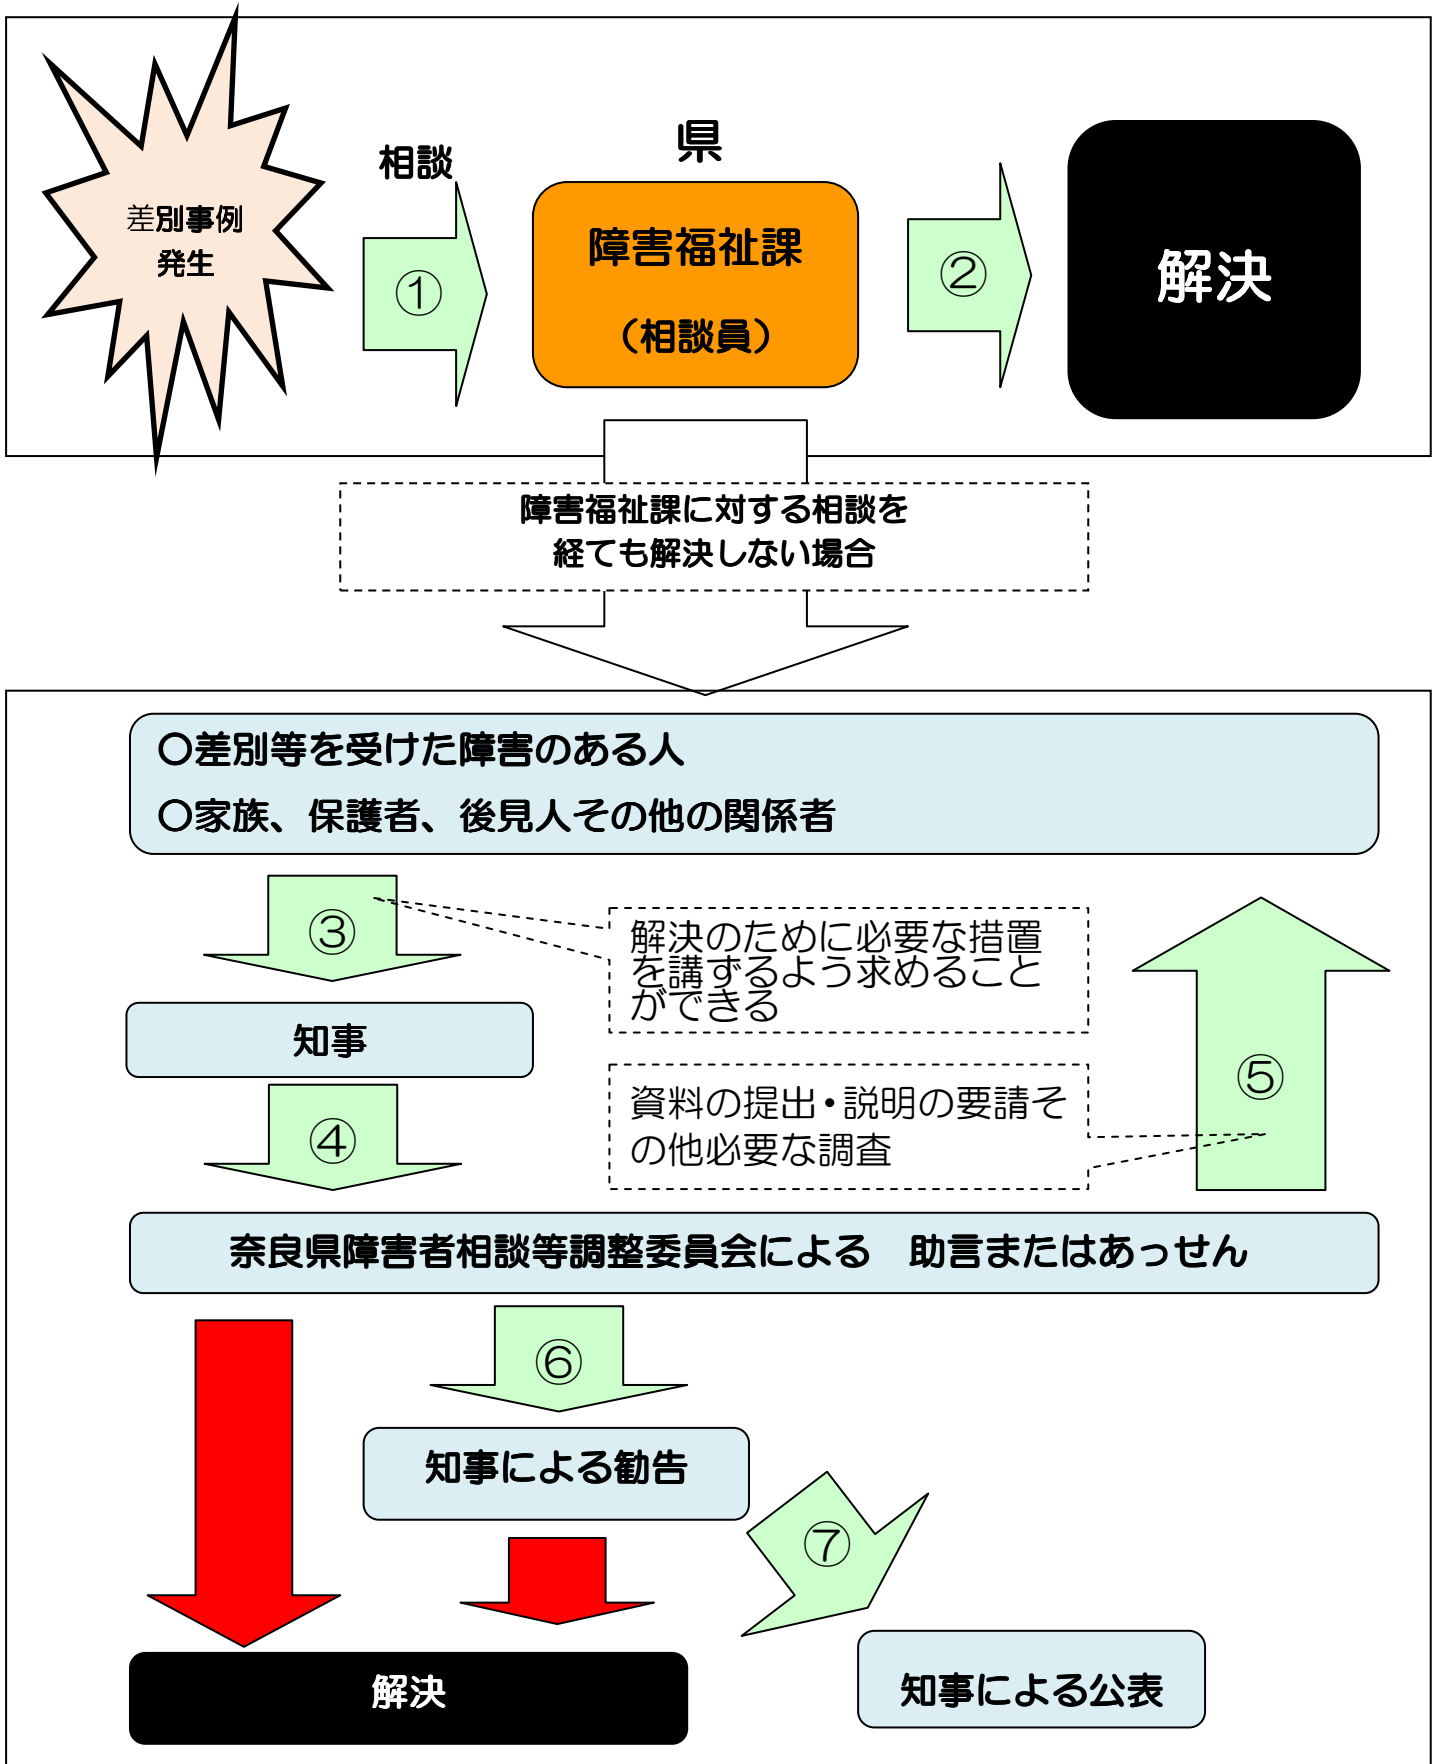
差別事例発生

相談

①

県

障害福祉課

（相談員）

②

解決

障害福祉課に対する相談を経ても解決しない場合

〇差別等を受けた障害のある人

〇家族、保護者、後見人その他の関係者

③

解決のために必要な措置を講ずるよう求めることができる

知事

④

資料の提出・説明の要請その他必要な調査

⑤

奈良県障害者相談等調整委員会による　助言またはあっせん

⑥

知事による勧告

⑦

解決

知事による公表